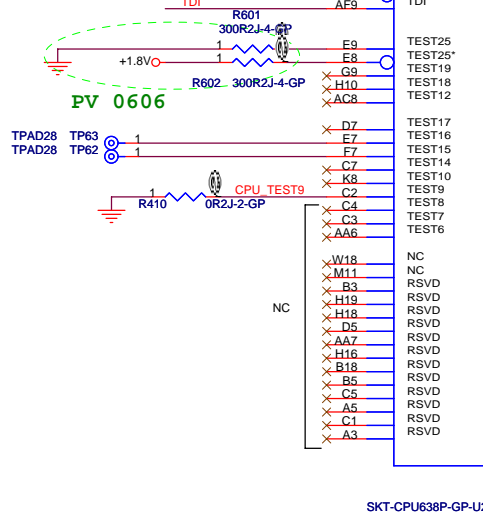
TDI
AF9
TDI
R601
300R2J-4-GP
1
E9
TEST25
1
+1.8V
E8
TEST25*
TEST19
G9
R602
300R2J-4-GP
H10
TEST18
AC8
TEST12
PV 0606
D7
TEST17
TPAD28
TP63
1
E7
TEST16
TPAD28
TP62
1
F7
TEST15
C7
TEST14
K8
TEST10
1
CPU_TEST9
C2
TEST9
R410
0R2J-2-GP
C4
TEST8
C3
TEST7
AA6
TEST6
W18
NC
M11
NC
B3
RSVD
H19
RSVD
NC
H18
RSVD
D5
RSVD
AA7
RSVD
H16
RSVD
B18
RSVD
B5
RSVD
C5
RSVD
A5
RSVD
C1
RSVD
A3
RSVD
SKT-CPU638P-GP-U